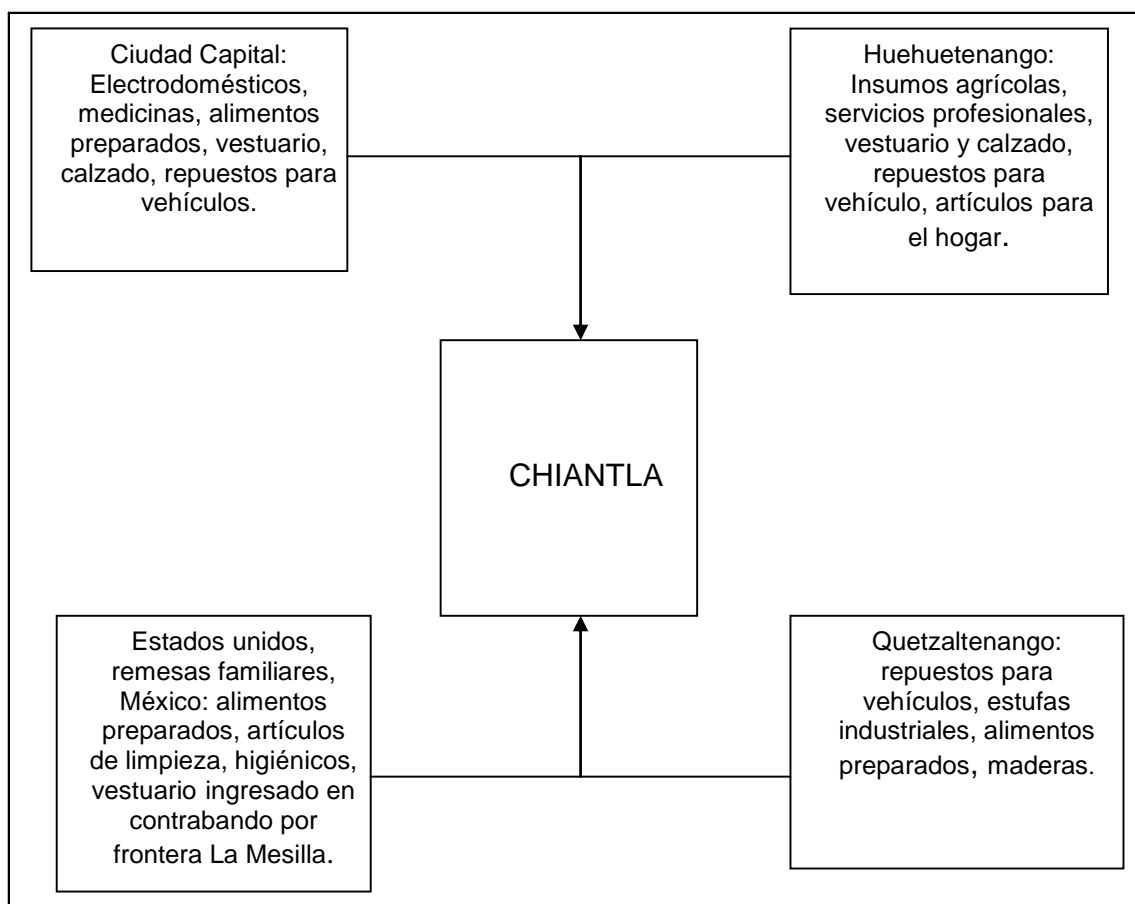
Ciudad Capital: Electrodomésticos, medicinas, alimentos preparados, vestuario, calzado, repuestos para vehículos.

Huehuetenango: Insumos agrícolas, servicios profesionales, vestuario y calzado, repuestos para vehículo, artículos para el hogar.

CHIANTLA

Estados unidos, remesas familiares, México: alimentos preparados, artículos de limpieza, higiénicos, vestuario ingresado en contrabando por frontera La Mesilla.

Quetzaltenango: repuestos para vehículos, estufas industriales, alimentos preparados, maderas.